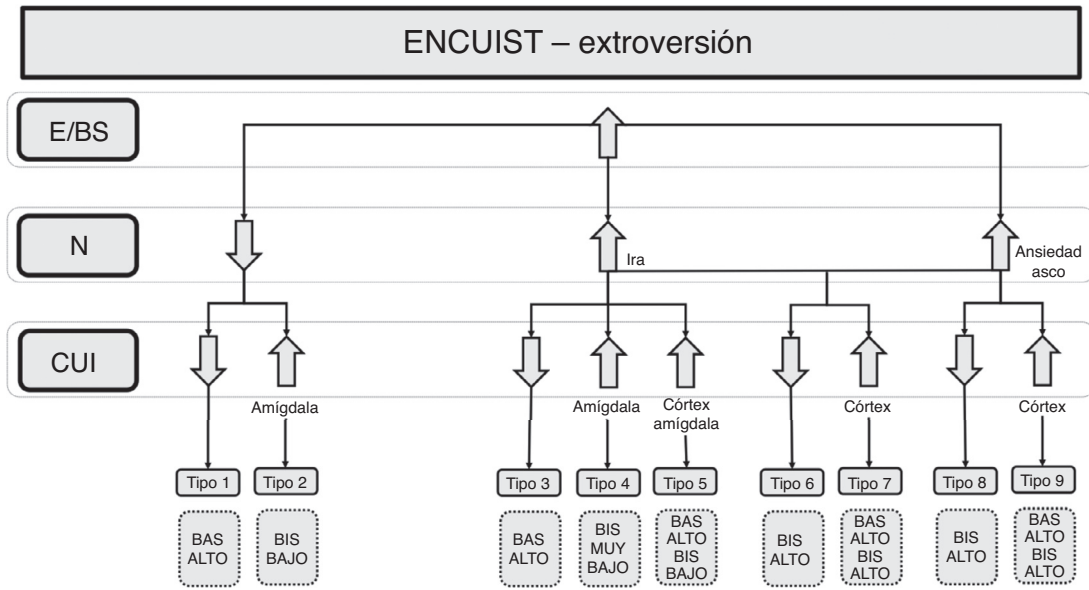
ENCUIST – extroversión

E/BS

N

Ira

Ansiedad asco

CUI

Amígdala

Amígdala

Córtex amígdala

Córtex

Córtex

Tipo 1

Tipo 2

Tipo 3

Tipo 4

Tipo 5

Tipo 6

Tipo 7

Tipo 8

Tipo 9

BAS ALTO

BIS BAJO

BAS ALTO

BIS MUY BAJO

BAS ALTO BIS BAJO

BIS ALTO

BAS ALTO BIS ALTO

BIS ALTO

BAS ALTO BIS ALTO